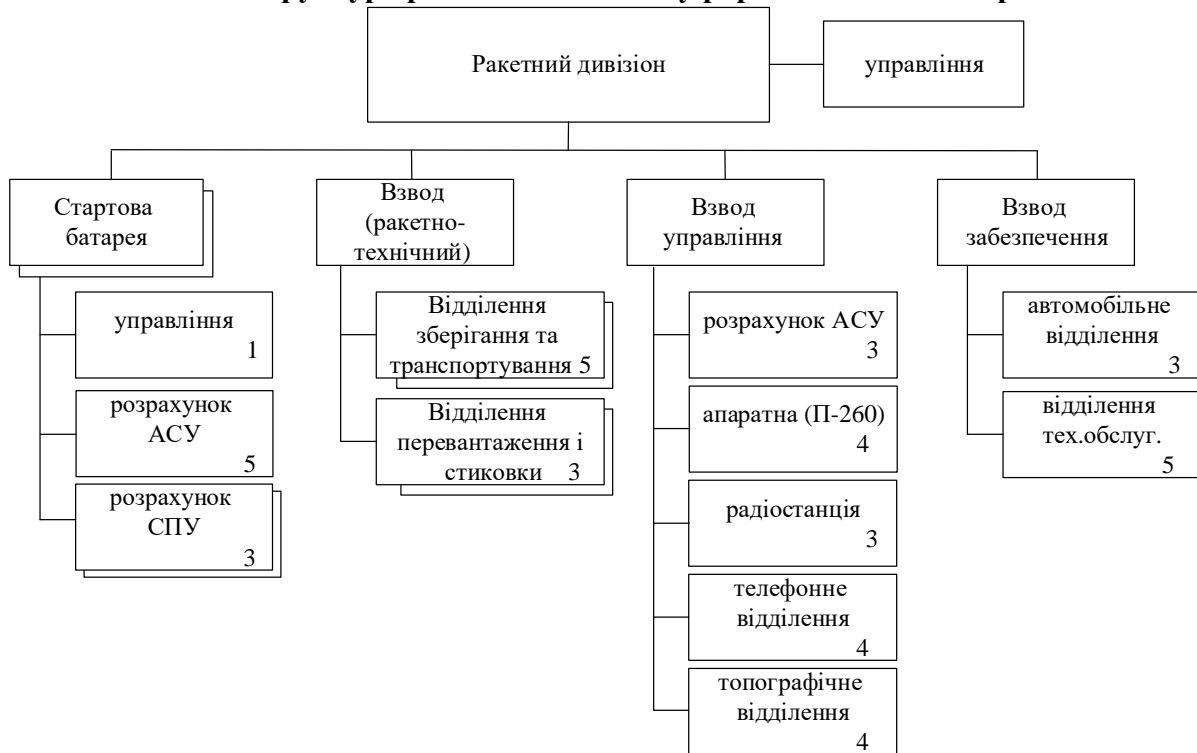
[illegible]

Ракетний дивізіон

управління

Стартова батарея

управління 1

розрахунок АСУ 5

розрахунок СПУ 3

Взвод (ракетно-технічний)

Відділення зберігання та транспортування 5

Відділення перевантаження і стиковки 3

Взвод управління

розрахунок АСУ 3

апаратна (П-260) 4

радіостанція 3

телефонне відділення 4

топографічне відділення 4

Взвод забезпечення

автомобільне відділення 3

відділення тех.обслуг. 5